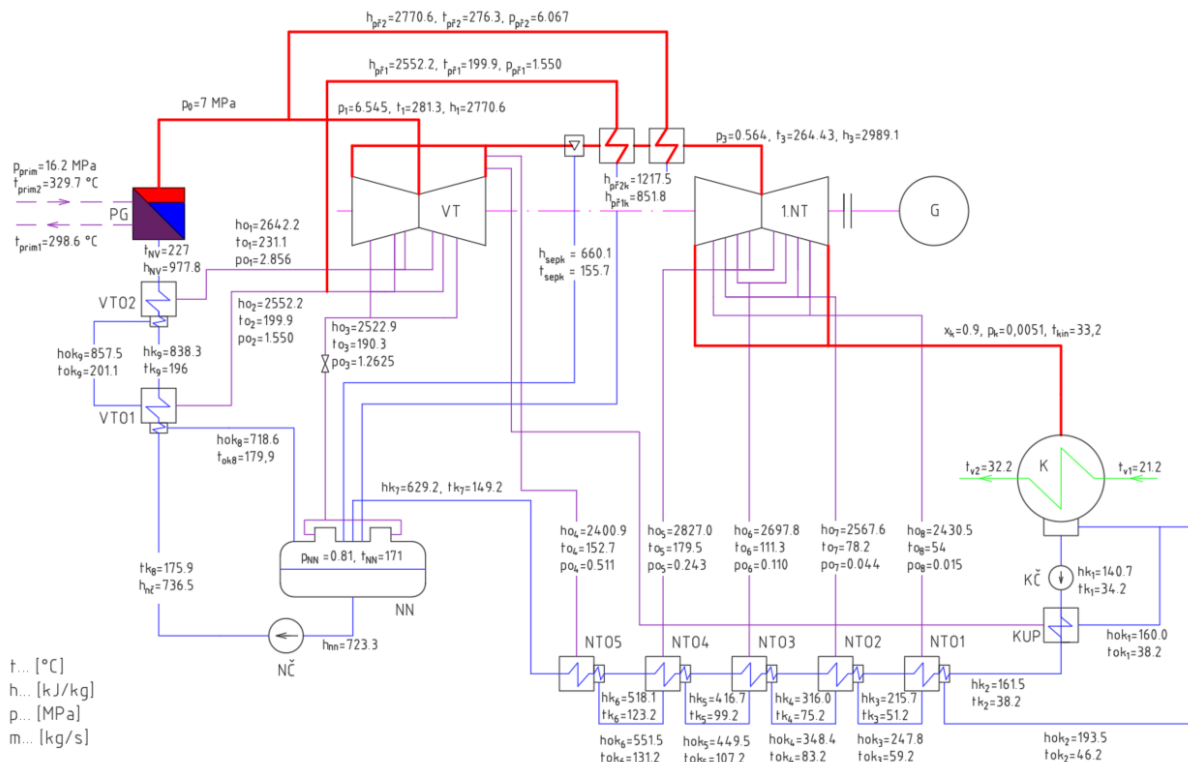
$h_{př2}$=2770.6, $t_{př2}$=276.3, $p_{př2}$=6.067

$h_{př1}$=2552.2, $t_{př1}$=199.9, $p_{př1}$=1.550

$p_0$=7 MPa

$p_1$=6.545, $t_1$=281.3, $h_1$=2770.6

$p_3$=0.564, $t_3$=264.43, $h_3$=2989.1

$p_{prim}$=16.2 MPa
$t_{prim2}$=329.7 °C

PG

$t_{prim1}$=298.6 °C

VT

$h_{př2k}$=1217.5
$h_{př1k}$=851.8

1.NT

G

$ho_1$=2642.2
$to_1$=231.1
$po_1$=2.856

$t_{NV}$=227
$h_{NV}$=977.8

VTO2

$ho_2$=2552.2
$to_2$=199.9
$po_2$=1.550

$h_{sepk}$ = 660.1
$t_{sepk}$ = 155.7

$ho_3$=2522.9
$to_3$=190.3
$po_3$=1.2625

$x_k$=0.9, $p_k$=0,0051, $t_{kin}$=33,2

$hok_9$=857.5
$tok_9$=201.1

$hk_9$=838.3
$tk_9$=196

VTO1

$hok_8$=718.6
$t_{ok8}$=179,9

$hk_7$=629.2, $tk_7$=149.2

$t_{v2}$=32.2

K

$t_{v1}$=21.2

$p_{NN}$ =0.81, $t_{NN}$=171

NN

$ho_4$=2400.9
$to_4$=152.7
$po_4$=0.511

$ho_5$=2827.0
$to_5$=179.5
$po_5$=0.243

$ho_6$=2697.8
$to_6$=111.3
$po_6$=0.110

$ho_7$=2567.6
$to_7$=78.2
$po_7$=0.044

$ho_8$=2430.5
$to_8$=54
$po_8$=0.015

KČ

$hk_1$=140.7
$tk_1$=34.2

KUP

$tk_8$=175.9
$h_{nč}$=736.5

$h_{nn}$=723.3

NČ

NTO5

NTO4

NTO3

NTO2

NTO1

$hok_1$=160.0
$tok_1$=38.2

t... [°C]
h... [kJ/kg]
p... [MPa]
m... [kg/s]

$hk_6$=518.1
$tk_6$=123.2

$hk_5$=416.7
$tk_5$=99.2

$hk_4$=316.0
$tk_4$=75.2

$hk_3$=215.7
$tk_3$=51.2

$hk_2$=161.5
$tk_2$=38.2

$hok_6$=551.5
$tok_6$=131.2

$hok_5$=449.5
$tok_5$=107.2

$hok_4$=348.4
$tok_4$=83.2

$hok_3$=247.8
$tok_3$=59.2

$hok_2$=193.5
$tok_2$=46.2